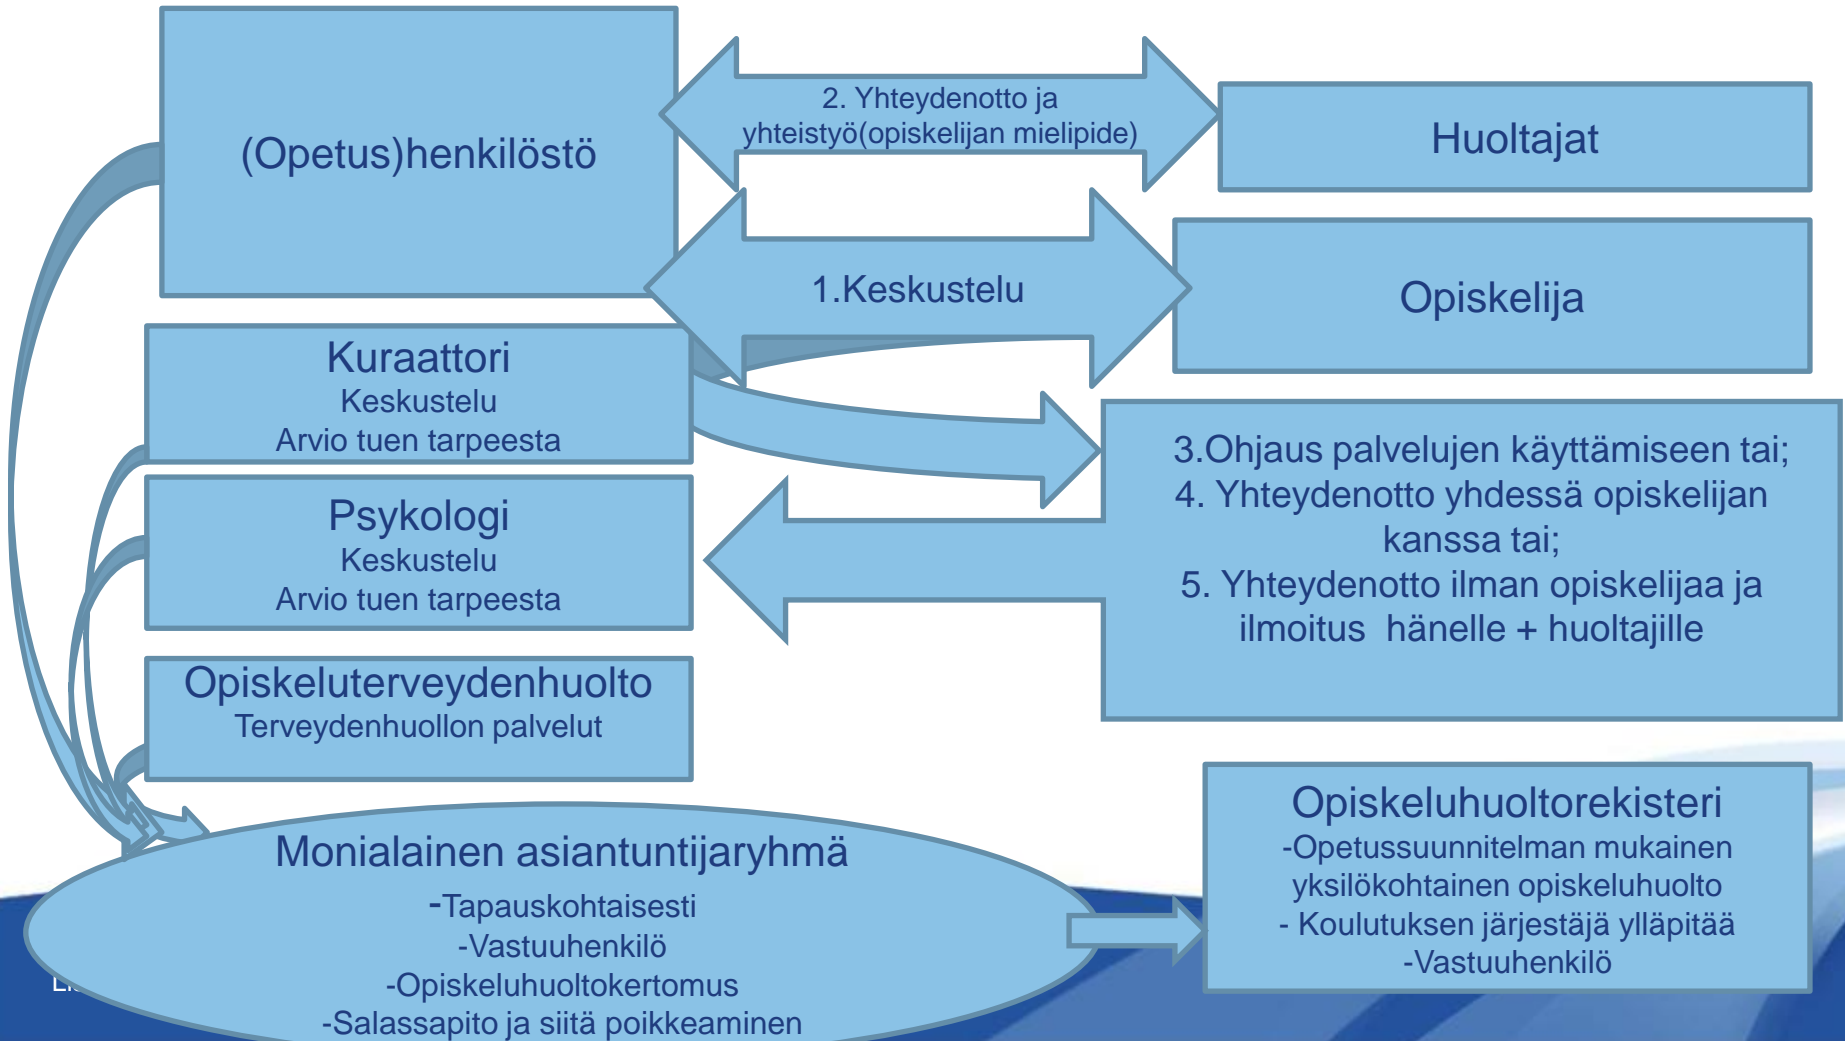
(Opetus)henkilöstö

2. Yhteydenotto ja yhteistyö(opiskelijan mielipide)

Huoltajat

1.Keskustelu

Opiskelija

Kuraattori
Keskustelu
Arvio tuen tarpeesta

Psykologi
Keskustelu
Arvio tuen tarpeesta

3.Ohjaus palvelujen käyttämiseen tai;
4. Yhteydenotto yhdessä opiskelijan kanssa tai;
5. Yhteydenotto ilman opiskelijaa ja ilmoitus hänelle + huoltajille

Opiskeluterveydenhuolto
Terveydenhuollon palvelut

Monialainen asiantuntijaryhmä
-Tapauskohtaisesti
-Vastuuhenkilö
-Opiskeluhuoltokertomus
-Salassapito ja siitä poikkeaminen

Opiskeluhuoltorekisteri
-Opetussuunnitelman mukainen yksilökohtainen opiskeluhuolto
- Koulutuksen järjestäjä ylläpitää
-Vastuuhenkilö

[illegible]